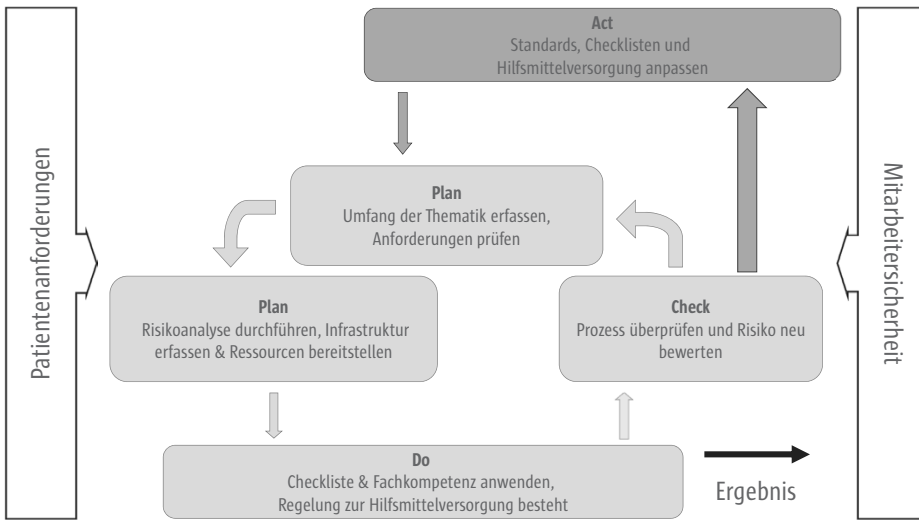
Patientenanforderungen

Act
Standards, Checklisten und Hilfsmittelversorgung anpassen

Plan
Umfang der Thematik erfassen, Anforderungen prüfen

Plan
Risikoanalyse durchführen, Infrastruktur erfassen & Ressourcen bereitstellen

Check
Prozess überprüfen und Risiko neu bewerten

Do
Checkliste & Fachkompetenz anwenden, Regelung zur Hilfsmittelversorgung besteht

Ergebnis

Mitarbeitersicherheit